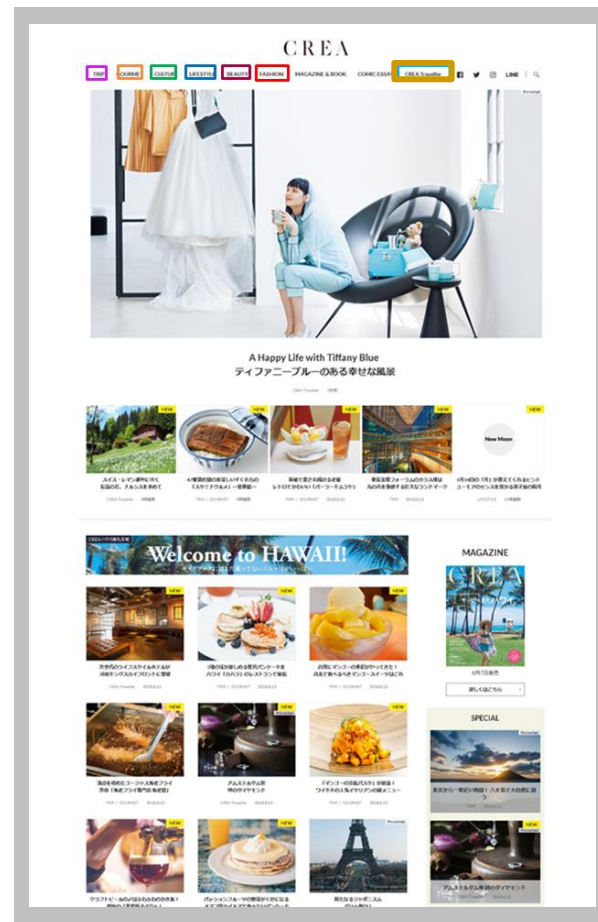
CREA

TRIP GOURMET CULTURE LIFESTYLE BEAUTY FASHION MAGAZINE & BOOK COMIC ESSAY CREA Traveller LINE

Promotion

A Happy Life with Tiffany Blue
ティファニーブルーのある幸せな風景

NEW NEW NEW NEW NEW

New Moon

スイス・レマン湖畔に行く 伝説の…

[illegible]

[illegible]

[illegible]

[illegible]

Welcome to HAWAII!

NEW NEW NEW

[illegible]

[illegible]

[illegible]

MAGAZINE

CREA

詳しくはこちら

SPECIAL

NEW NEW NEW

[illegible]

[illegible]

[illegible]

NEW NEW NEW

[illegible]

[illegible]

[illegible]

NEW

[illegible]